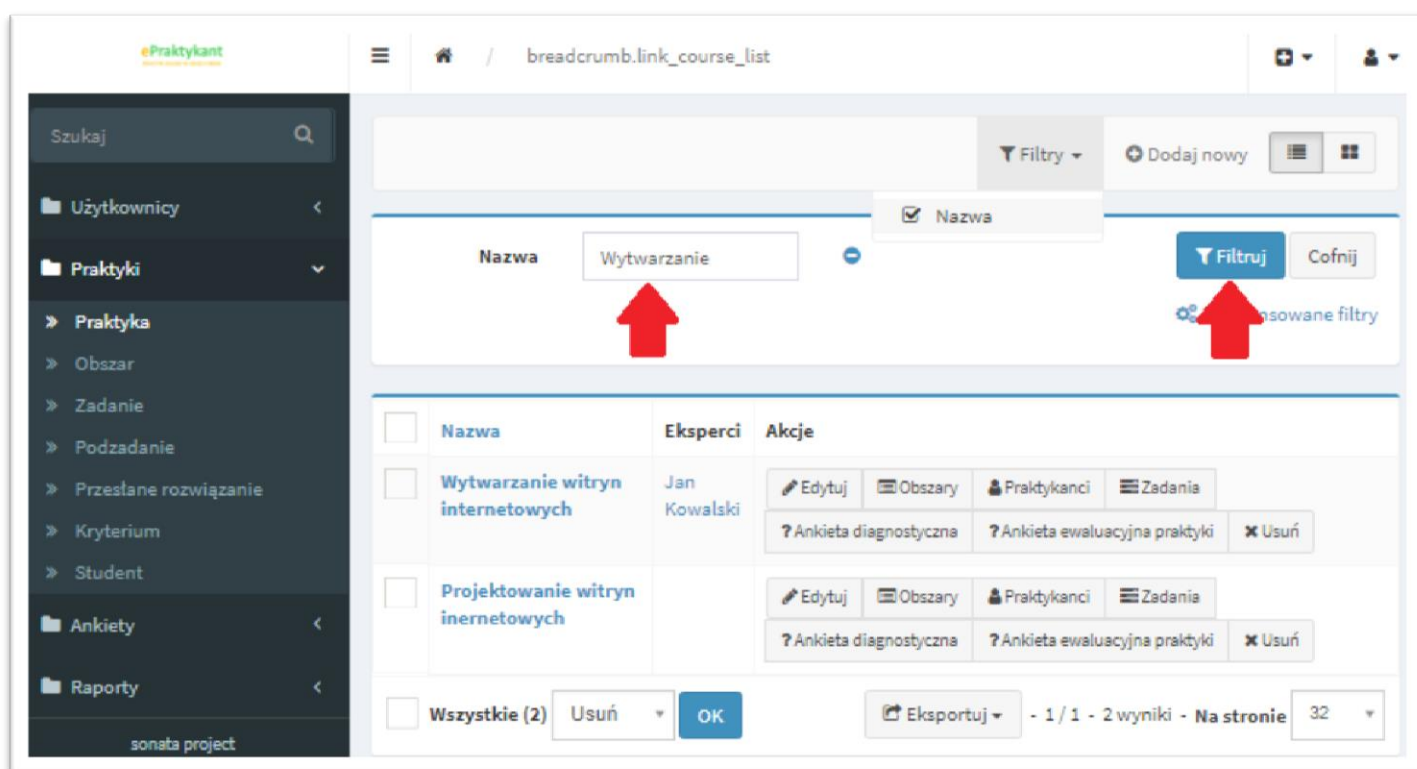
ePraktykant

breadcrumb.link_course_list

Szukaj

Użytkownicy

Praktyki

» Praktyka
» Obszar
» Zadanie
» Podzadanie
» Przesłane rozwiązanie
» Kryterium
» Student

Ankiety

Raporty

sonata project

Filtry

Dodaj nowy

Nazwa

Nazwa Wytwarzanie

Filtruj Cofnij

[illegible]nsowane filtry

| | Nazwa | Eksperci | Akcje |
|---|---|---|---|
| | Wytwarzanie witryn internetowych | Jan Kowalski | Edytuj Obszary Praktykanci Zadania ? Ankieta diagnostyczna ? Ankieta ewaluacyjna praktyki Usuń |
| | Projektowanie witryn inernetowych | | Edytuj Obszary Praktykanci Zadania ? Ankieta diagnostyczna ? Ankieta ewaluacyjna praktyki Usuń |

Wszystkie (2) Usuń OK

Eksportuj - 1 / 1 - 2 wyniki - Na stronie 32